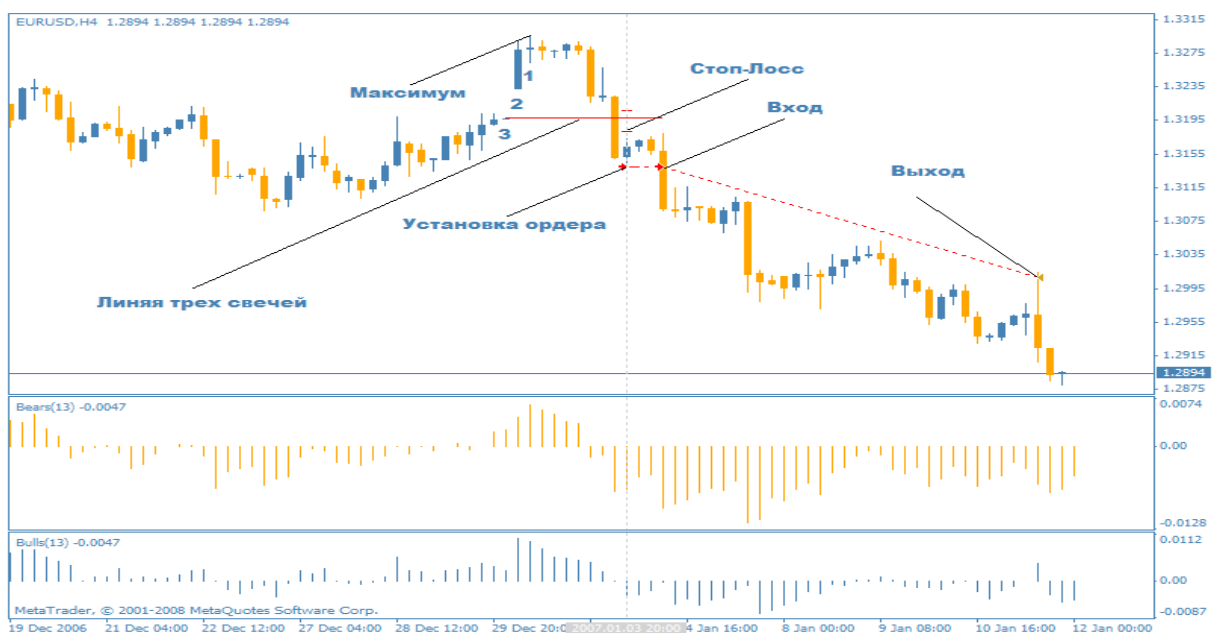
EURUSD,H4 1.2894 1.2894 1.2894 1.2894

Максимум

1

2

3

Стоп-Лосс

Вход

Выход

Установка ордера

Линяя трех свечей

1.3315
1.3275
1.3235
1.3195
1.3155
1.3115
1.3075
1.3035
1.2995
1.2955
1.2915
1.2894
1.2875

Bears(13) -0.0047

0.0074
0.00
-0.0128

Bulls(13) -0.0047

0.0112
0.00
-0.0087

MetaTrader, © 2001-2008 MetaQuotes Software Corp.

19 Dec 2006 21 Dec 04:00 22 Dec 12:00 27 Dec 04:00 28 Dec 12:00 29 Dec 20:00 2007.01.03 20:00 4 Jan 16:00 8 Jan 00:00 9 Jan 08:00 10 Jan 16:00 12 Jan 00:00